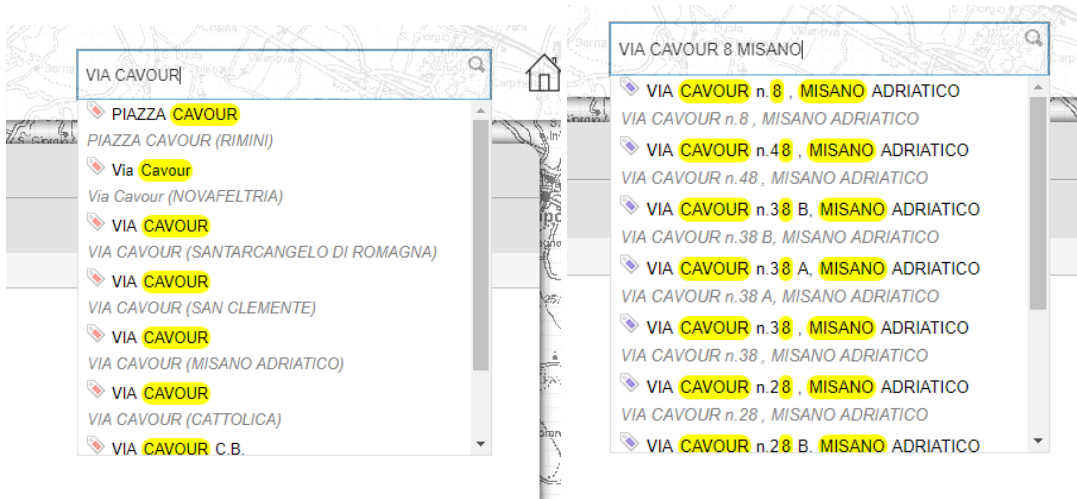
VIA CAVOUR

PIAZZA CAVOUR
PIAZZA CAVOUR (RIMINI)
Via Cavour
Via Cavour (NOVAFELTRIA)
VIA CAVOUR
VIA CAVOUR (SANTARCANGELO DI ROMAGNA)
VIA CAVOUR
VIA CAVOUR (SAN CLEMENTE)
VIA CAVOUR
VIA CAVOUR (MISANO ADRIATICO)
VIA CAVOUR
VIA CAVOUR (CATTOLICA)
VIA CAVOUR C.B.

VIA CAVOUR 8 MISANO

VIA CAVOUR n.8 , MISANO ADRIATICO
VIA CAVOUR n.8 , MISANO ADRIATICO
VIA CAVOUR n.48 , MISANO ADRIATICO
VIA CAVOUR n.48 , MISANO ADRIATICO
VIA CAVOUR n.38 B, MISANO ADRIATICO
VIA CAVOUR n.38 B, MISANO ADRIATICO
VIA CAVOUR n.38 A, MISANO ADRIATICO
VIA CAVOUR n.38 A, MISANO ADRIATICO
VIA CAVOUR n.38 , MISANO ADRIATICO
VIA CAVOUR n.38 , MISANO ADRIATICO
VIA CAVOUR n.28 , MISANO ADRIATICO
VIA CAVOUR n.28 , MISANO ADRIATICO
VIA CAVOUR n.28 B, MISANO ADRIATICO